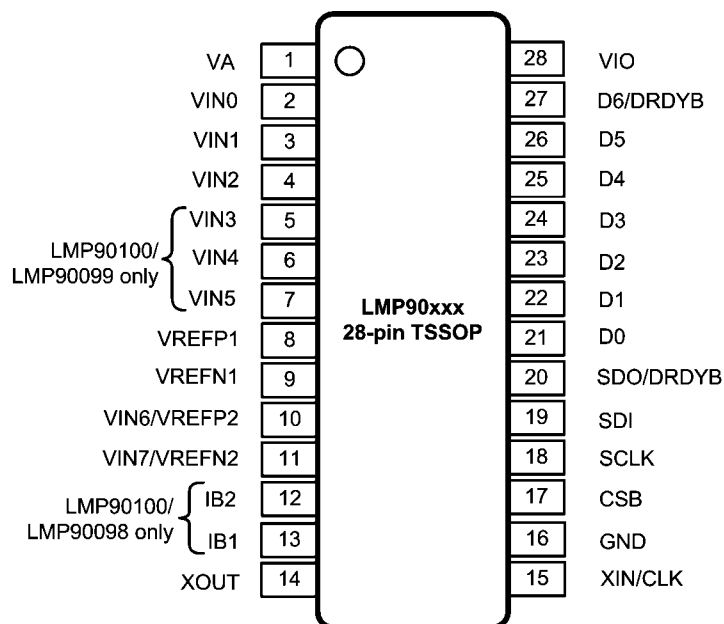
VA 1
VIN0 2
VIN1 3
VIN2 4
LMP90100/ LMP90099 only
VIN3 5
VIN4 6
VIN5 7
VREFP1 8
VREFN1 9
VIN6/VREFP2 10
VIN7/VREFN2 11
LMP90100/ LMP90098 only
IB2 12
IB1 13
XOUT 14

LMP90xxx
28-pin TSSOP

28 VIO
27 D6/DRDYB
26 D5
25 D4
24 D3
23 D2
22 D1
21 D0
20 SDO/DRDYB
19 SDI
18 SCLK
17 CSB
16 GND
15 XIN/CLK